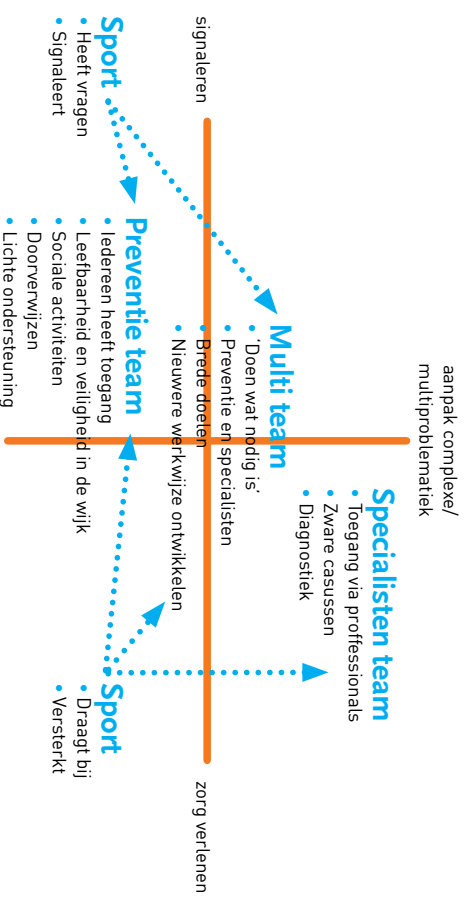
aanpak complexe/ multiproblematiek

signaleren

zorg verlenen

Specialisten team
• Toegang via proffessionals
• Zware casussen
• Diagnostiek

Multi team
• 'Doen wat nodig is'
• Preventie en specialisten
• Brede doelen
• Nieuwere werkwijze ontwikkelen

Sport
• Heeft vragen
• Signaleert

Preventie team
• Iedereen heeft toegang
• Leefbaarheid en veiligheid in de wijk
• Sociale activiteiten
• Doorverwijzen
• Lichte ondersteuning

Sport
• Draagt bij
• Versterkt